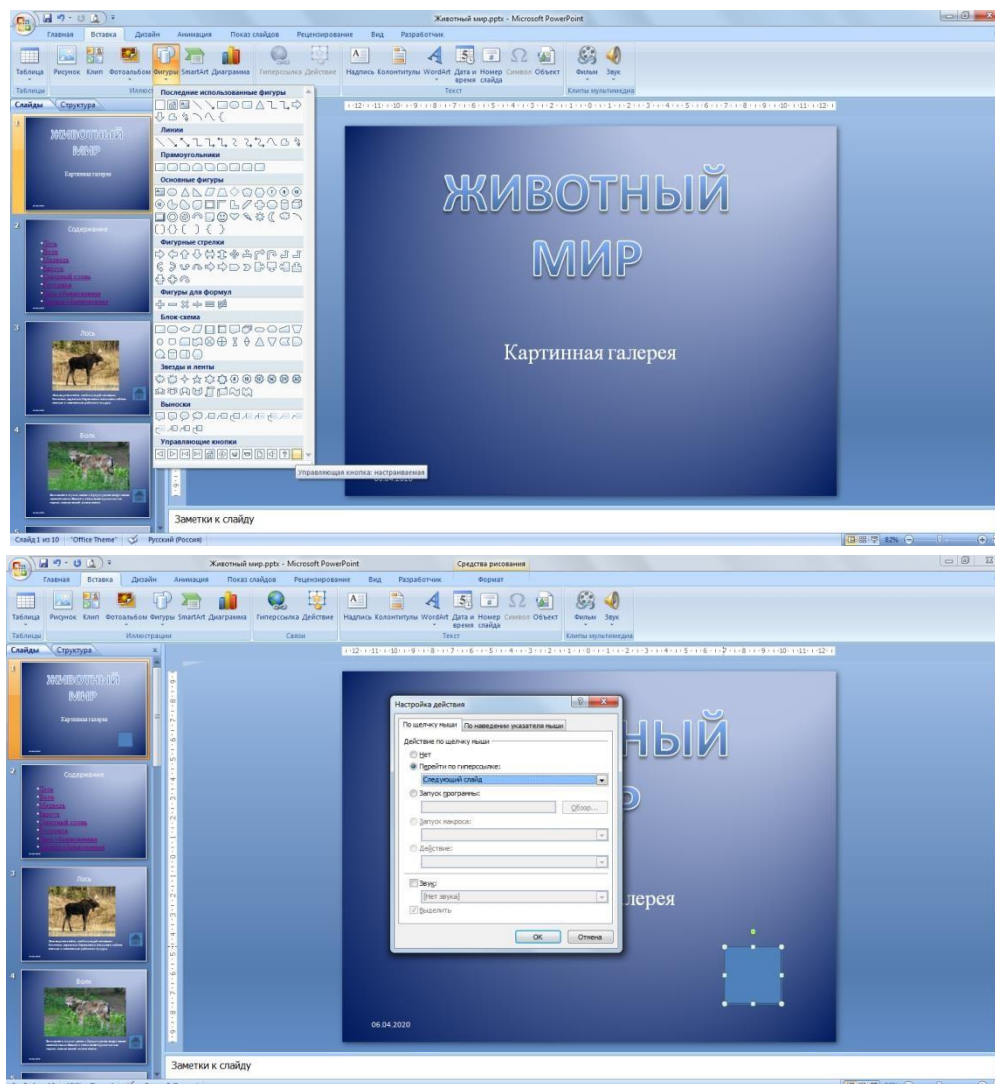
Животный мир.pptx - Microsoft PowerPoint

Главная Вставка Дизайн Анимация Показ слайдов Рецензирование Вид Разработчик

Таблица Рисунок Клип Фотоальбом Фигуры SmartArt Диаграмма Гиперссылка Действие Надпись Колонтитулы WordArt Дата и время Номер слайда Символ Объект Фильм Звук

Таблицы Иллюс Текст Клипы мультимедиа

Слайды Структура

Последние использованные фигуры
Линии
Прямоугольники
Основные фигуры
Фигурные стрелки
Фигуры для формул
Блок-схема
Звезды и ленты
Выноски
Управляющие кнопки

Управляющая кнопка: настраиваемая

ЖИВОТНЫЙ МИР

Картинная галерея

Содержание

Лось

Волк

Заметки к слайду

Слайд 1 из 10 "Office Theme" Русский (Россия) 82%

Животный мир.pptx - Microsoft PowerPoint Средства рисования

Главная Вставка Дизайн Анимация Показ слайдов Рецензирование Вид Разработчик Формат

Таблица Рисунок Клип Фотоальбом Фигуры SmartArt Диаграмма Гиперссылка Действие Надпись Колонтитулы WordArt Дата и время Номер слайда Символ Объект Фильм Звук

Таблицы Иллюстрации Связи Текст Клипы мультимедиа

Слайды Структура

ЖИВОТНЫЙ МИР

Картинная галерея

Содержание

Лось

Волк

Настройка действия

По щелчку мыши По наведении указателя мыши

Действие по щелчку мыши
Нет
Перейти по гиперссылке:
Следующий слайд
Запуск программы:
Обзор...
Запуск макроса:
Действие:
Звук:
[Нет звука]
Выделить

ОК Отмена

НЫЙ

лерея

06.04.2020

Заметки к слайду